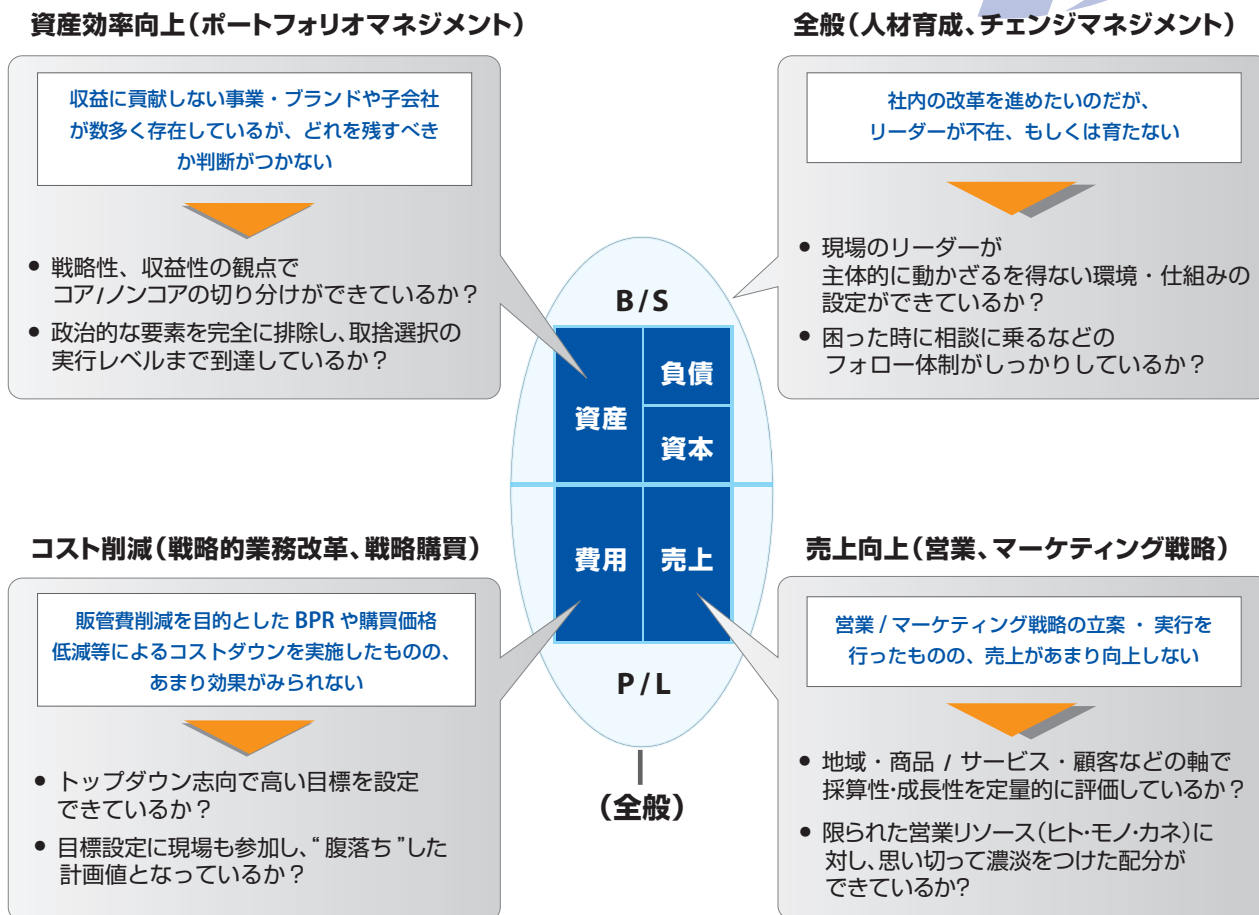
資産効率向上（ポートフォリオマネジメント）

収益に貢献しない事業・ブランドや子会社が数多く存在しているが、どれを残すべきか判断がつかない

● 戦略性、収益性の観点でコア/ノンコアの切り分けができているか？
● 政治的な要素を完全に排除し、取捨選択の実行レベルまで到達しているか？

全般（人材育成、チェンジマネジメント）

社内の改革を進めたいのだが、リーダーが不在、もしくは育たない

● 現場のリーダーが主体的に動かざるを得ない環境・仕組みの設定ができているか？
● 困った時に相談に乗るなどのフォロー体制がしっかりしているか？

B/S

資産

負債

資本

費用

売上

P/L

（全般）

コスト削減（戦略的業務改革、戦略購買）

販管費削減を目的とした BPR や購買価格低減等によるコストダウンを実施したものの、あまり効果がみられない

● トップダウン志向で高い目標を設定できているか？
● 目標設定に現場も参加し、“腹落ち”した計画値となっているか？

売上向上（営業、マーケティング戦略）

営業 / マーケティング戦略の立案・実行を行ったものの、売上があまり向上しない

● 地域・商品 / サービス・顧客などの軸で採算性·成長性を定量的に評価しているか？
● 限られた営業リソース（ヒト·モノ·カネ）に対し、思い切って濃淡をつけた配分ができているか?